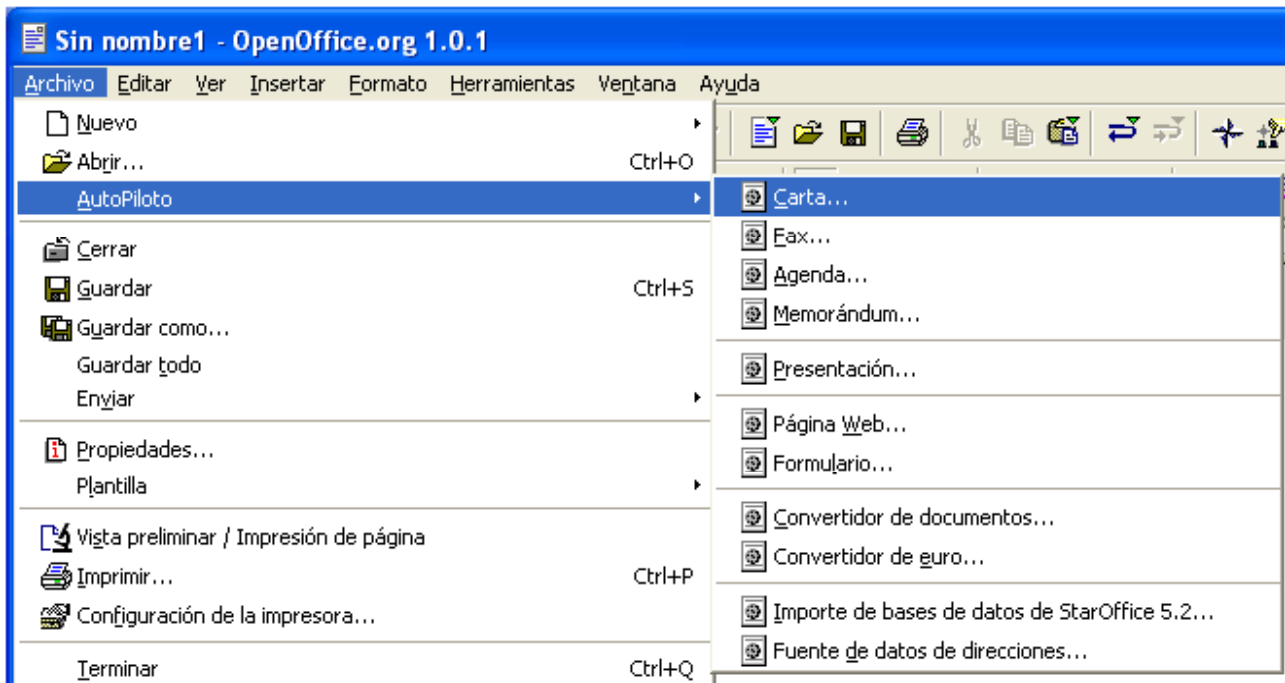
Sin nombre1 - OpenOffice.org 1.0.1

Archivo Editar Ver Insertar Formato Herramientas Ventana Ayuda

Nuevo
Abrir... Ctrl+O
AutoPiloto
Cerrar
Guardar Ctrl+S
Guardar como...
Guardar todo
Enviar
Propiedades...
Plantilla
Vista preliminar / Impresión de página
Imprimir... Ctrl+P
Configuración de la impresora...
Terminar Ctrl+Q

Carta...
Fax...
Agenda...
Memorándum...
Presentación...
Página Web...
Formulario...
Convertidor de documentos...
Convertidor de euro...
Importe de bases de datos de StarOffice 5.2...
Fuente de datos de direcciones...